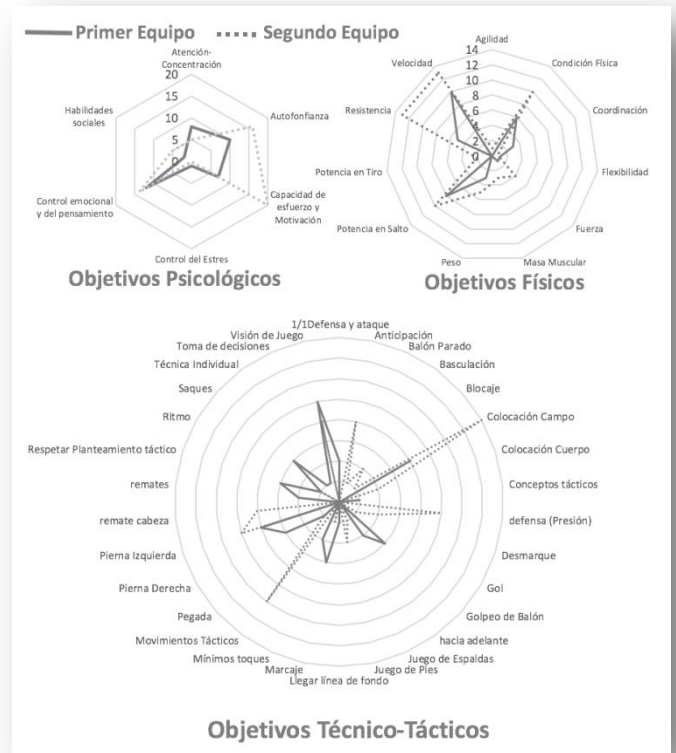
Primer Equipo ····· Segundo Equipo

Atención-Concentración
20
15
10
5
0
Autofonfianza
Capacidad de esfuerzo y Motivación
Control del Estres
Control emocional y del pensamiento
Habilidades sociales

Objetivos Psicológicos

Agilidad
14
12
10
8
6
4
2
0
Condición Física
Coordinación
Flexibilidad
Fuerza
Masa Muscular
Peso
Potencia en Salto
Potencia en Tiro
Resistencia
Velocidad

Objetivos Físicos

1/1Defensa y ataque
Anticipación
Balón Parado
Basculación
Blocaje
Colocación Campo
Colocación Cuerpo
Conceptos tácticos
defensa (Presión)
Desmarque
Gol
Golpeo de Balón
hacia adelante
Juego de Espaldas
Juego de Pies
Llegar línea de fondo
Marcaje
Mínimos toques
Movimientos Tácticos
Pegada
Pierna Derecha
Pierna Izquierda
remate cabeza
remates
Respetar Planteamiento táctico
Ritmo
Saques
Técnica Individual
Toma de decisiones
Visión de Juego

Objetivos Técnico-Tácticos